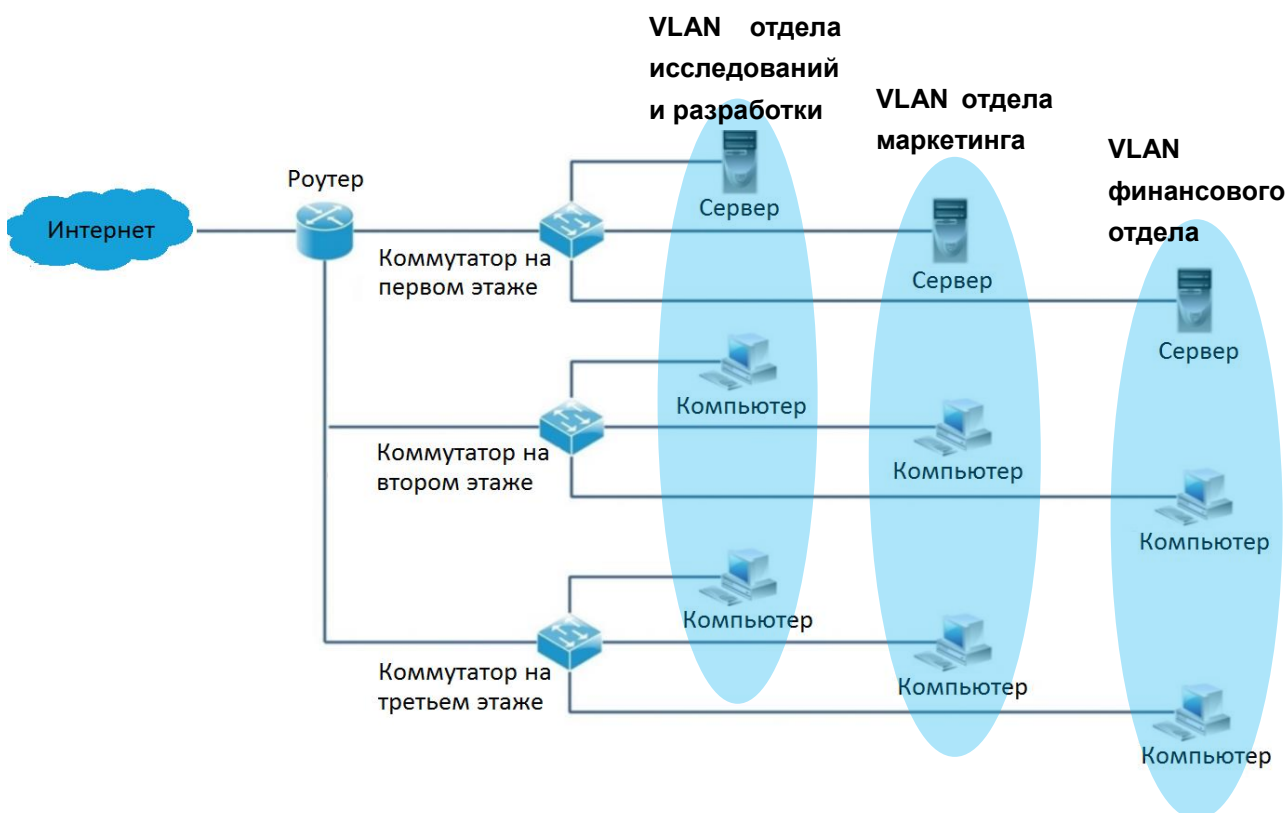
VLAN отдела исследований и разработки

VLAN отдела маркетинга

VLAN финансового отдела

Роутер

Интернет

Коммутатор на первом этаже

Сервер

Сервер

Сервер

Компьютер

Коммутатор на втором этаже

Компьютер

Компьютер

Компьютер

Коммутатор на третьем этаже

Компьютер

Компьютер